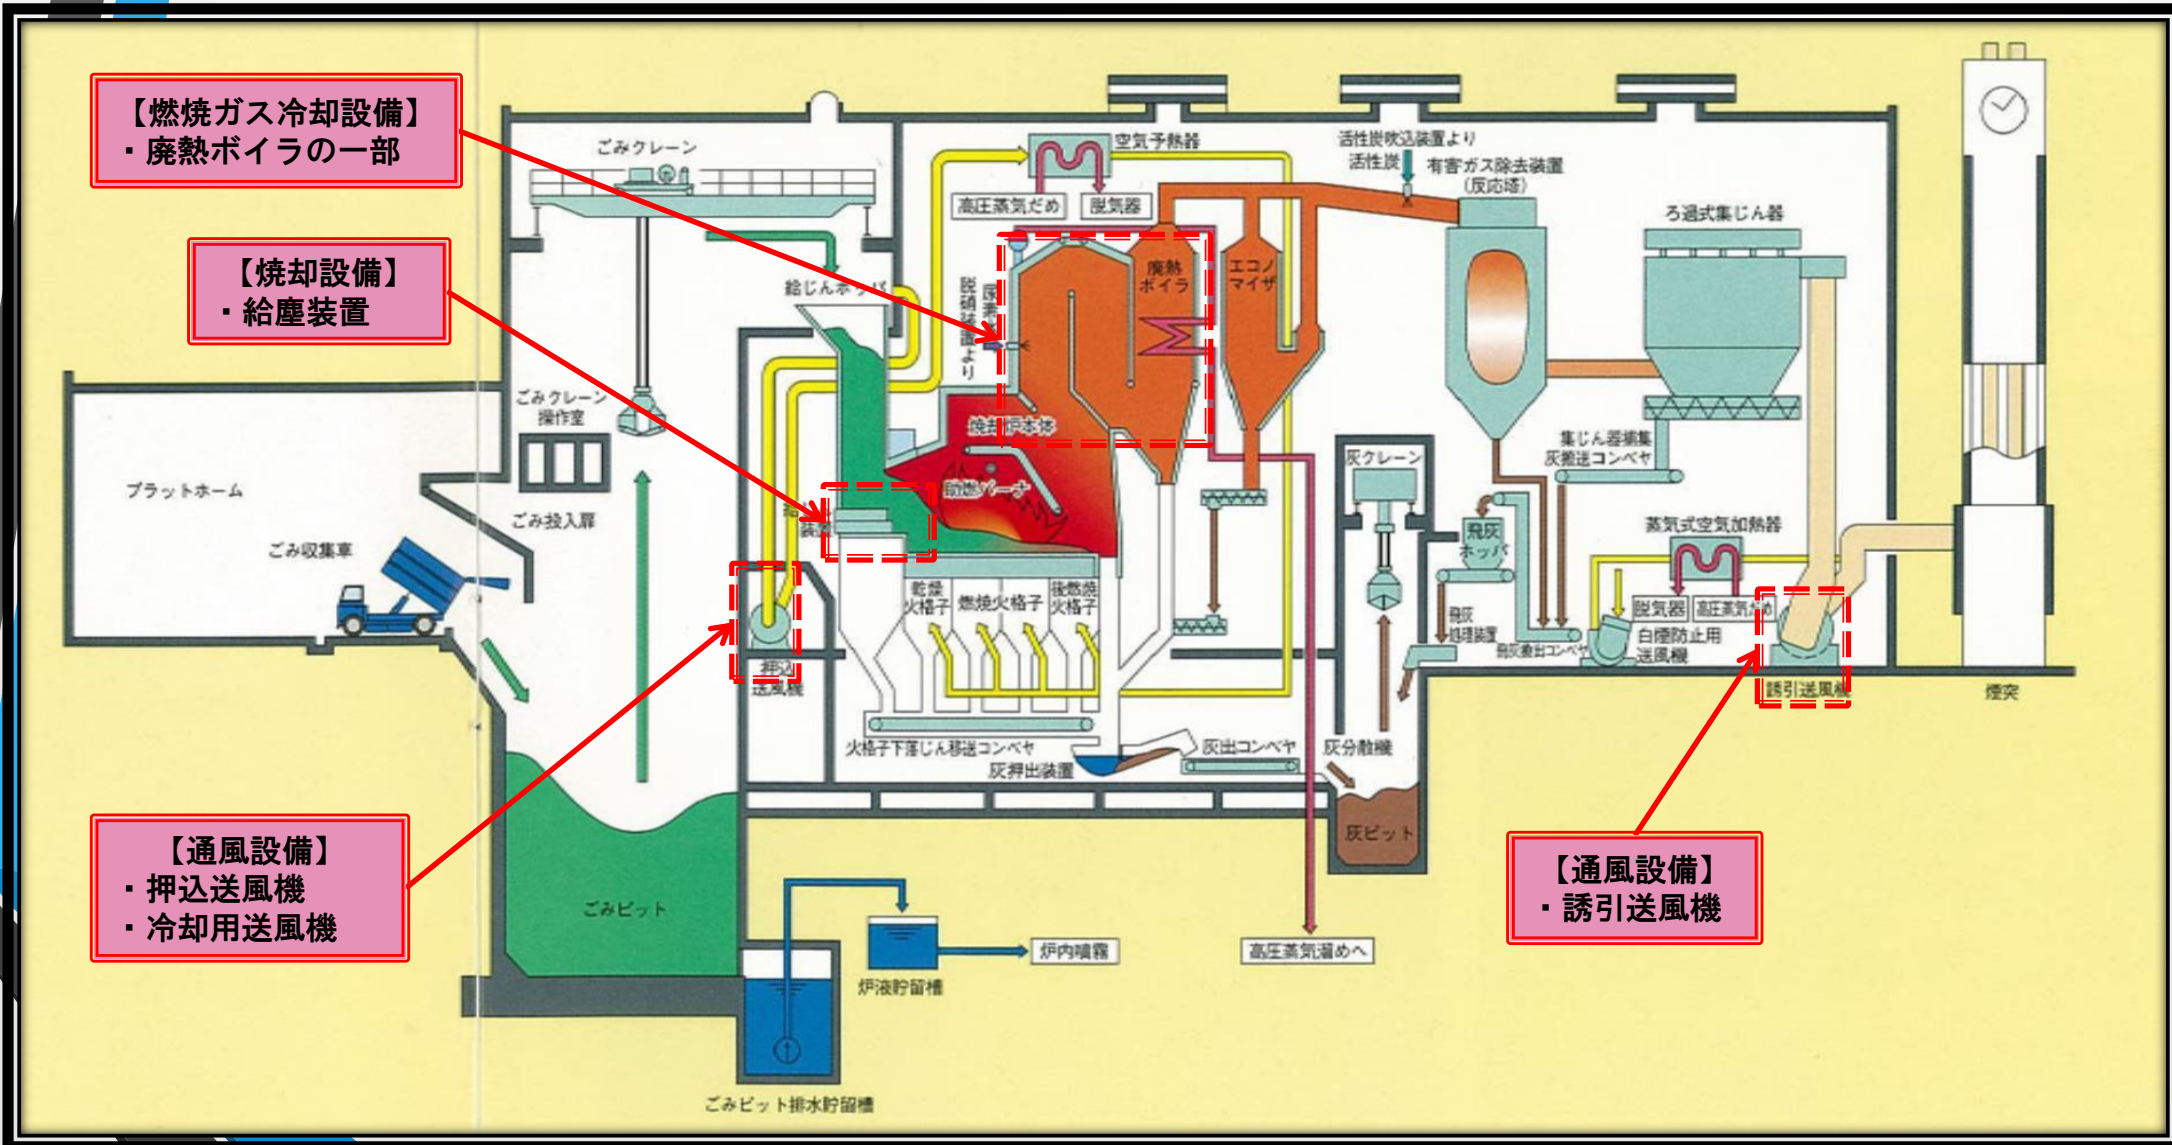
【燃焼ガス冷却設備】
・廃熱ボイラの一部

【焼却設備】
・給塵装置

【通風設備】
・押込送風機
・冷却用送風機

【通風設備】
・誘引送風機

ごみクレーン
空気予熱器
高圧蒸気だめ
脱気器
活性炭吹込装置より
活性炭
有害ガス除去装置（反応塔）
ろ過式集じん器
給じんホッパ
脱硝装置より
尿素
廃熱ボイラ
エコノマイザ
ごみクレーン操作室
焼却炉本体
助燃バーナ
プラットホーム
ごみ投入扉
ごみ収集車
給じん装置
乾燥火格子
燃焼火格子
後燃焼火格子
灰クレーン
集じん器補集灰搬送コンベヤ
飛灰ホッパ
飛灰処理装置
飛灰搬出コンベヤ
蒸気式空気加熱器
脱気器
高圧蒸気だめ
白煙防止用送風機
誘引送風機
煙突
押込送風機
火格子下落じん移送コンベヤ
灰押出装置
灰出コンベヤ
灰分散機
灰ピット
ごみピット
炉液貯留槽
炉内噴霧
高圧蒸気溜めへ
ごみピット排水貯留槽